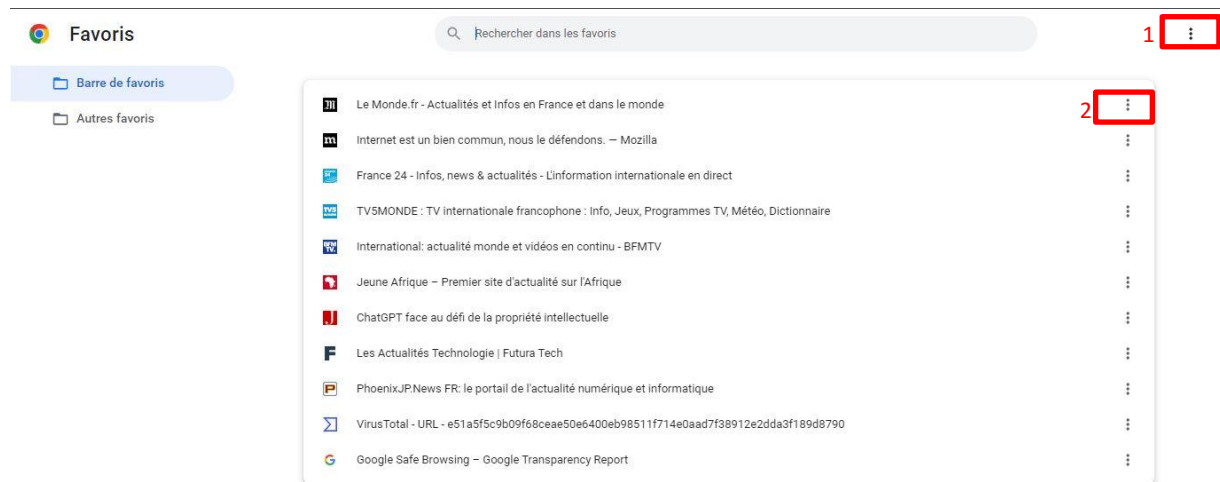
Favoris

Rechercher dans les favoris

1

Barre de favoris

Autres favoris

Le Monde.fr - Actualités et Infos en France et dans le monde

2

Internet est un bien commun, nous le défendons. — Mozilla

France 24 - Infos, news & actualités - L'information internationale en direct

TV5MONDE : TV internationale francophone : Info, Jeux, Programmes TV, Météo, Dictionnaire

International: actualité monde et vidéos en continu - BFMTV

Jeune Afrique – Premier site d'actualité sur l'Afrique

ChatGPT face au défi de la propriété intellectuelle

Les Actualités Technologie | Futura Tech

PhoenixJP.News FR: le portail de l'actualité numérique et informatique

VirusTotal - URL - e51a5f5c9b09f68ceae50e6400eb98511f714e0aad7f38912e2dda3f189d8790

Google Safe Browsing – Google Transparency Report